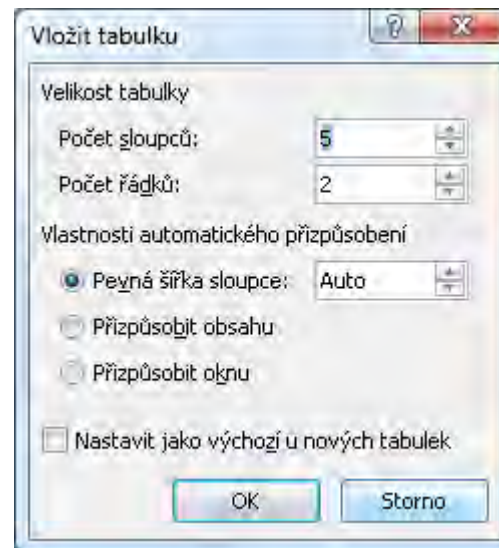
Vložit tabulku

?

X

Velikost tabulky

Počet sloupců: 5

Počet řádků: 2

Vlastnosti automatického přizpůsobení

Pevná šířka sloupce: Auto

Přizpůsobit obsahu

Přizpůsobit oknu

Nastavit jako výchozí u nových tabulek

OK

Storno